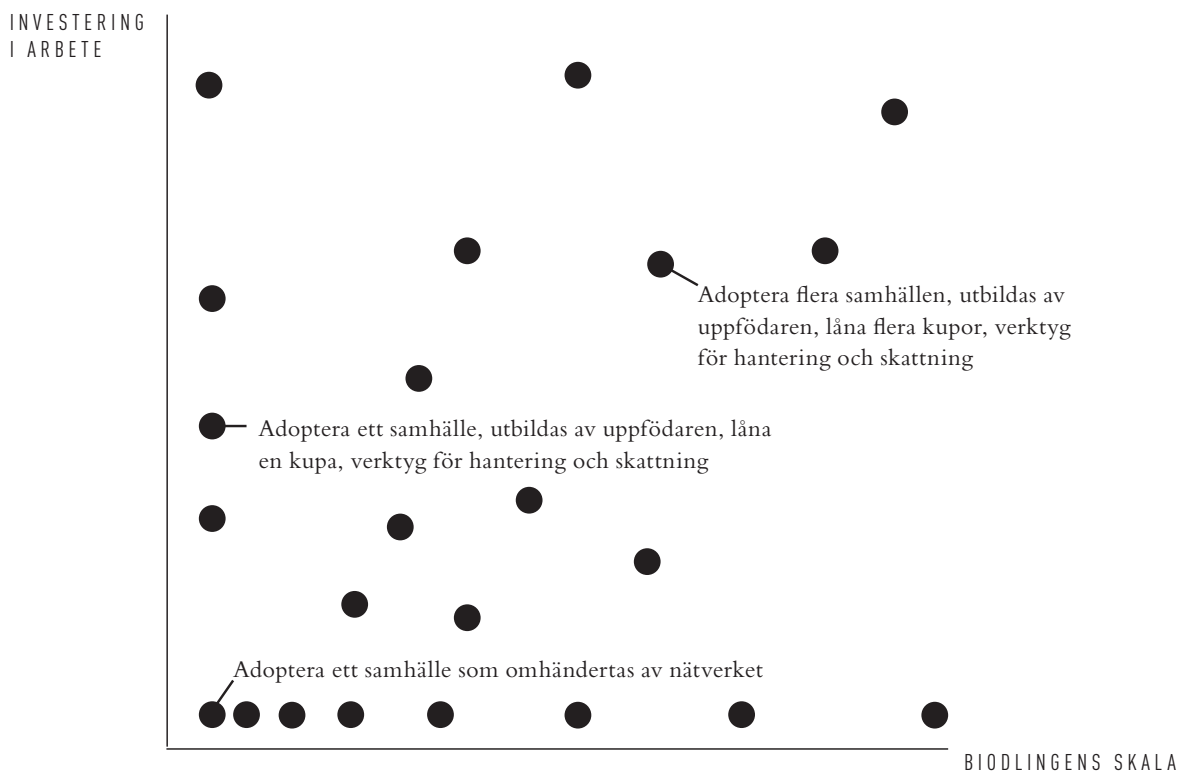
INVESTERING I ARBETE

Adoptera flera samhällen, utbildas av uppfödaren, låna flera kupor, verktyg för hantering och skattning

Adoptera ett samhälle, utbildas av uppfödaren, låna en kupa, verktyg för hantering och skattning

Adoptera ett samhälle som omhändertas av nätverket

BIODLINGENS SKALA